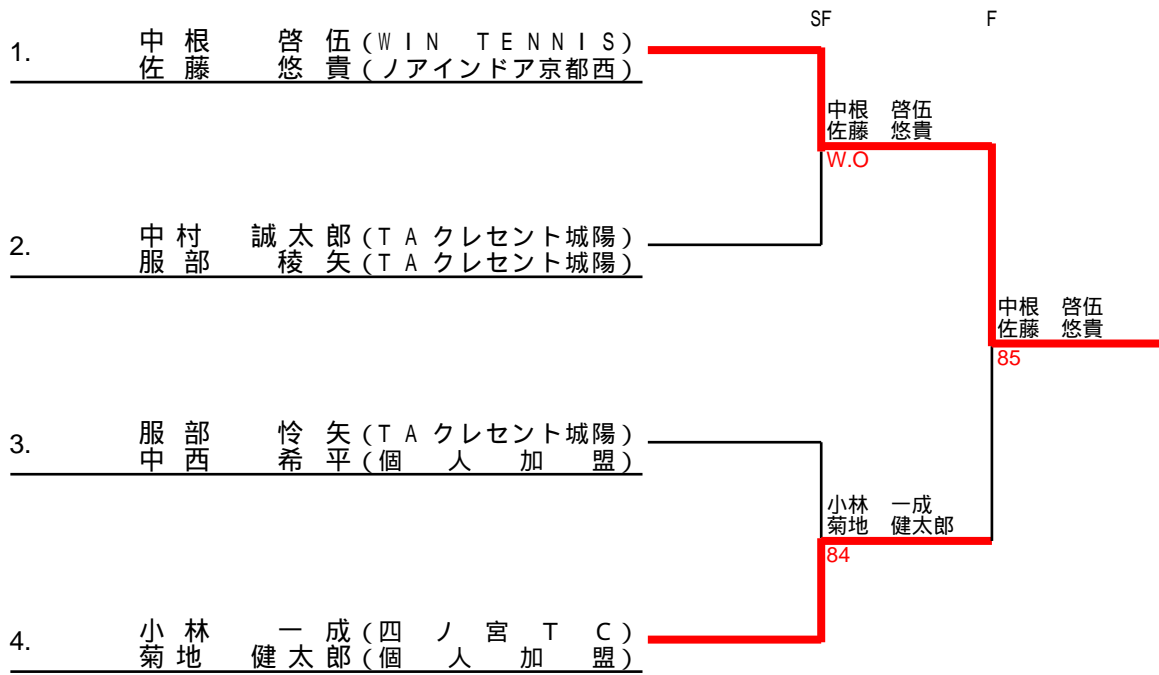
SF F

1. 中根 啓伍(WIN TENNIS)
佐藤 悠貴(ノアインドア京都西)

中根 啓伍
佐藤 悠貴
W.O

2. 中村 誠太郎(TAクレセント城陽)
服部 稜矢(TAクレセント城陽)

中根 啓伍
佐藤 悠貴
85

3. 服部 怜矢(TAクレセント城陽)
中西 希平(個人加盟)

小林 一成
菊地 健太郎
84

4. 小林 一成(四ノ宮TC)
菊地 健太郎(個人加盟)